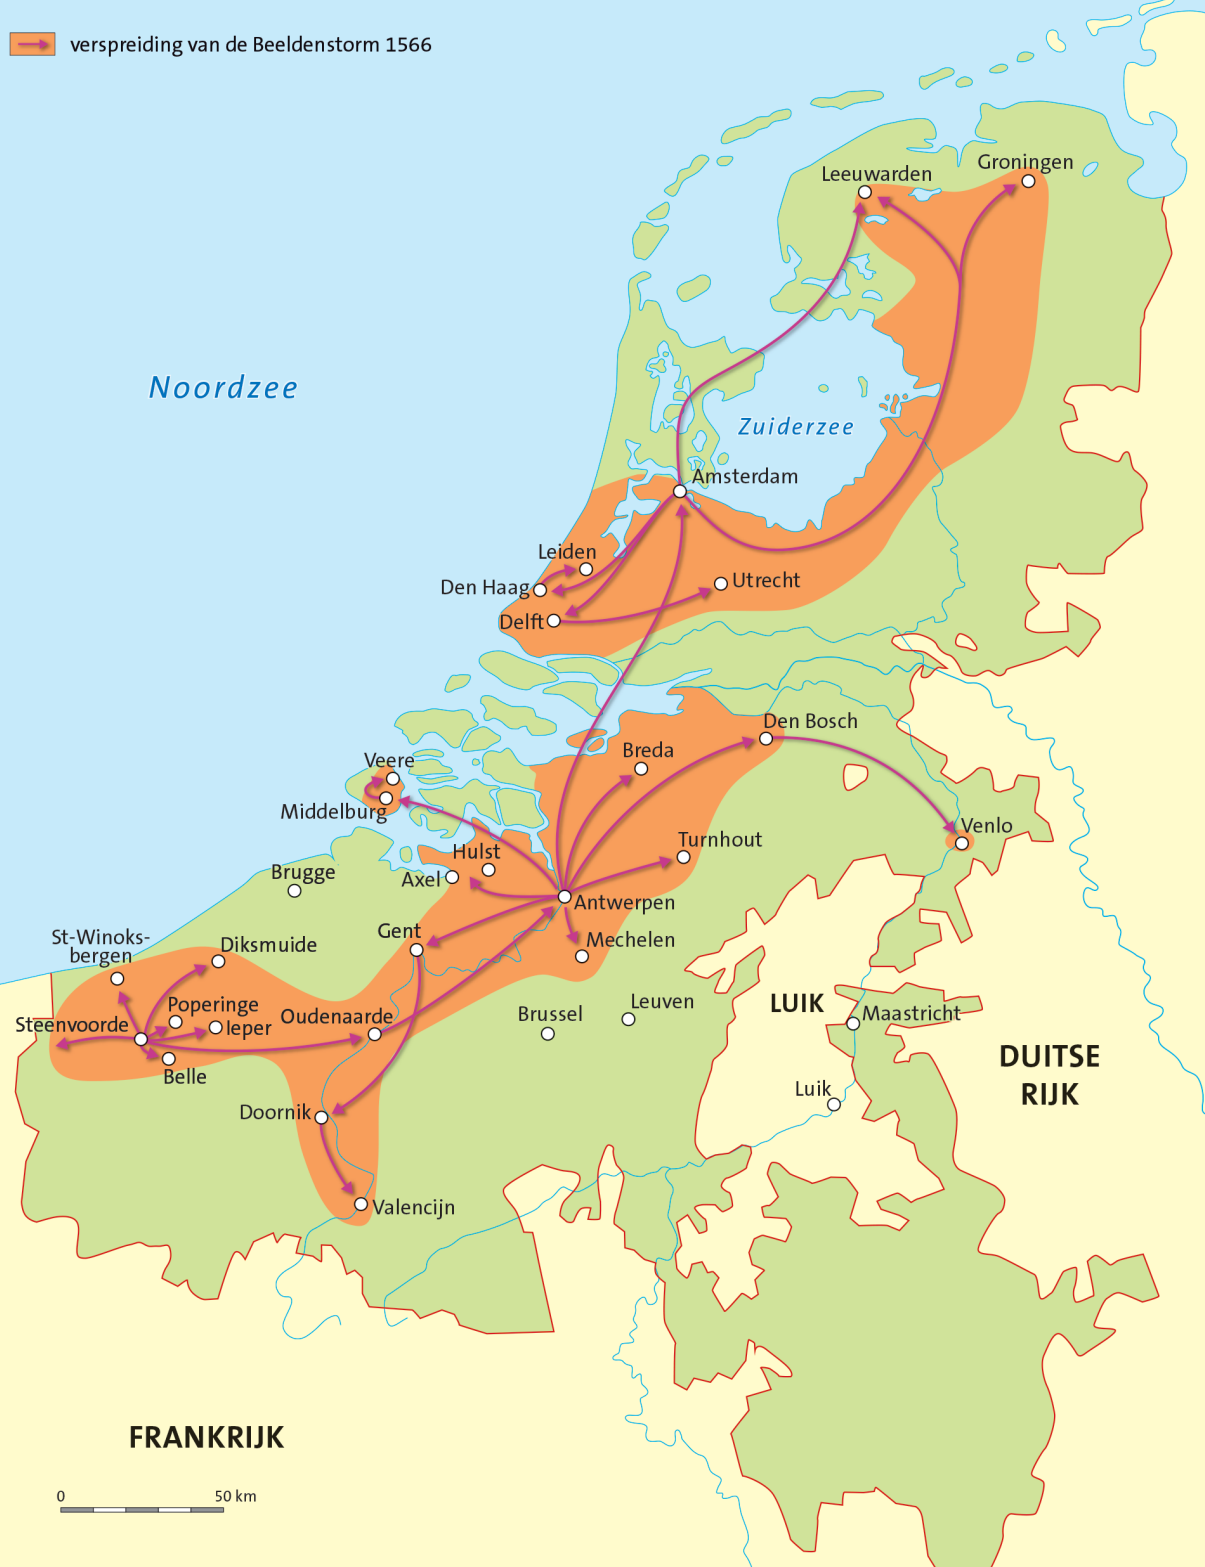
verspreiding van de Beeldenstorm 1566

Noordzee

Zuiderzee

Leeuwarden
Groningen
Amsterdam
Leiden
Den Haag
Utrecht
Delft
Den Bosch
Breda
Veere
Middelburg
Venlo
Turnhout
Hulst
Brugge
Axel
Antwerpen
Gent
Mechelen
St-Winoks-bergen
Diksmuide
Poperinge
Ieper
Oudenaarde
Steenvoorde
Belle
Brussel
Leuven
LUIK
Maastricht
DUITSE RIJK
Luik
Doornik
Valencijn

FRANKRIJK

0
50 km